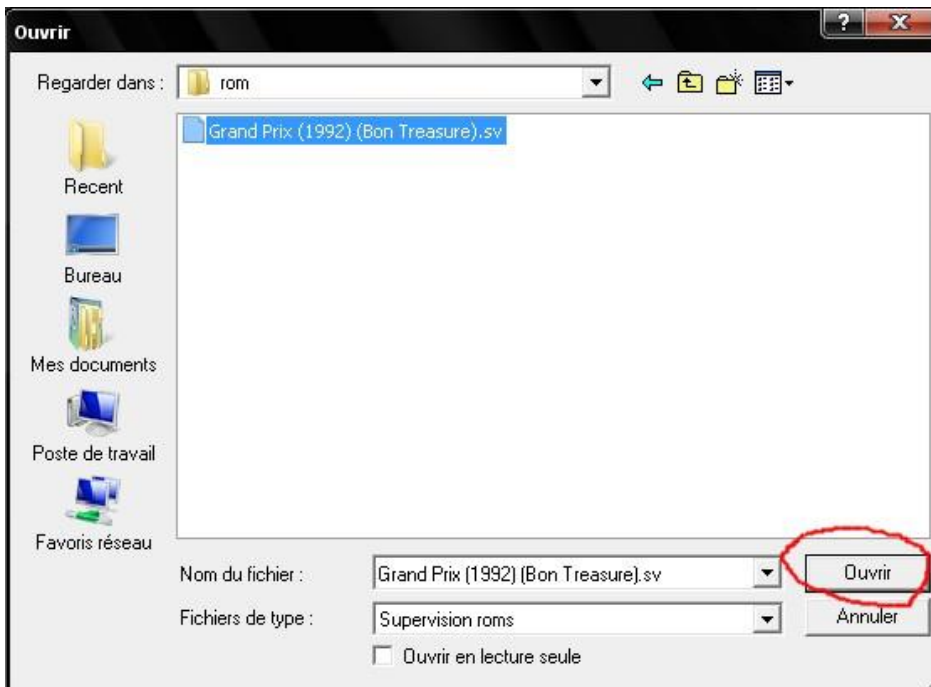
Ouvrir

?

X

Regarder dans : rom

Grand Prix (1992) (Bon Treasure).sv

Recent

Bureau

Mes documents

Poste de travail

Favoris réseau

Nom du fichier : Grand Prix (1992) (Bon Treasure).sv

Ouvrir

Fichiers de type : Supervision roms

Annuler

Ouvrir en lecture seule